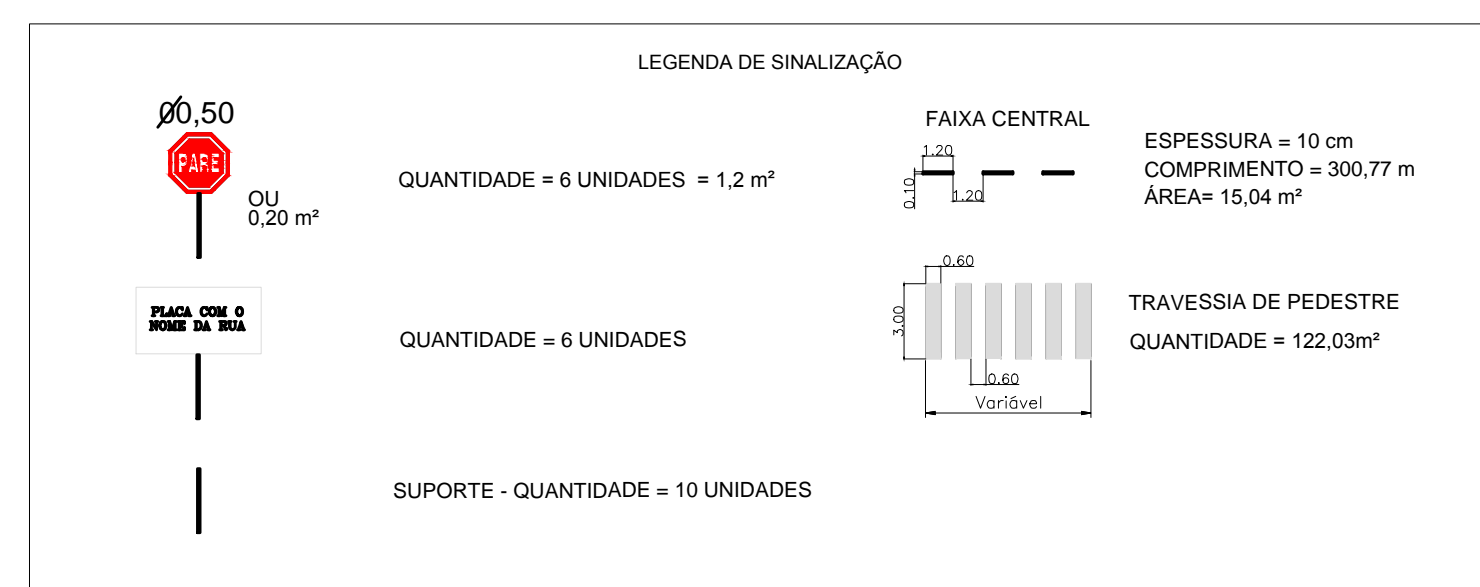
LEGENDA DE SINALIZAÇÃO

Ø0,50

PARE

OU
0,20 m²

QUANTIDADE = 6 UNIDADES = 1,2 m²

FAIXA CENTRAL

1,20

0,10

1,20

ESPESSURA = 10 cm
COMPRIMENTO = 300,77 m
ÁREA= 15,04 m²

PLACA COM O NOME DA RUA

QUANTIDADE = 6 UNIDADES

0,60

3,00

0,60

Variável

TRAVESSIA DE PEDESTRE

QUANTIDADE = 122,03m²

SUPORTE - QUANTIDADE = 10 UNIDADES